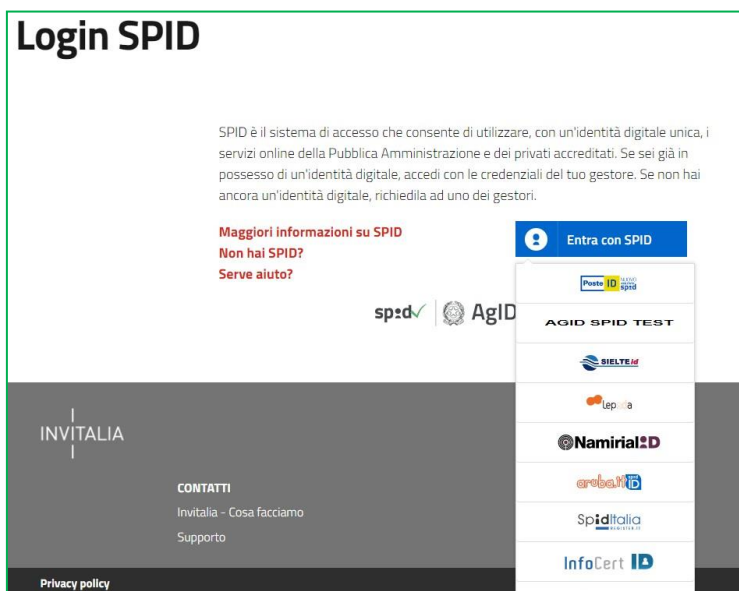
Login SPID

SPID è il sistema di accesso che consente di utilizzare, con un'identità digitale unica, i servizi online della Pubblica Amministrazione e dei privati accreditati. Se sei già in possesso di un'identità digitale, accedi con le credenziali del tuo gestore. Se non hai ancora un'identità digitale, richiedila ad uno dei gestori.

Maggiori informazioni su SPID
Non hai SPID?
Serve aiuto?

Entra con SPID

Poste ID spid
AGID SPID TEST
SIELTE id
lepida
Namirial ID
aruba.it ID
SpidItalia
InfoCert ID

spid AgID

INVITALIA

CONTATTI
Invitalia - Cosa facciamo
Supporto

Privacy policy